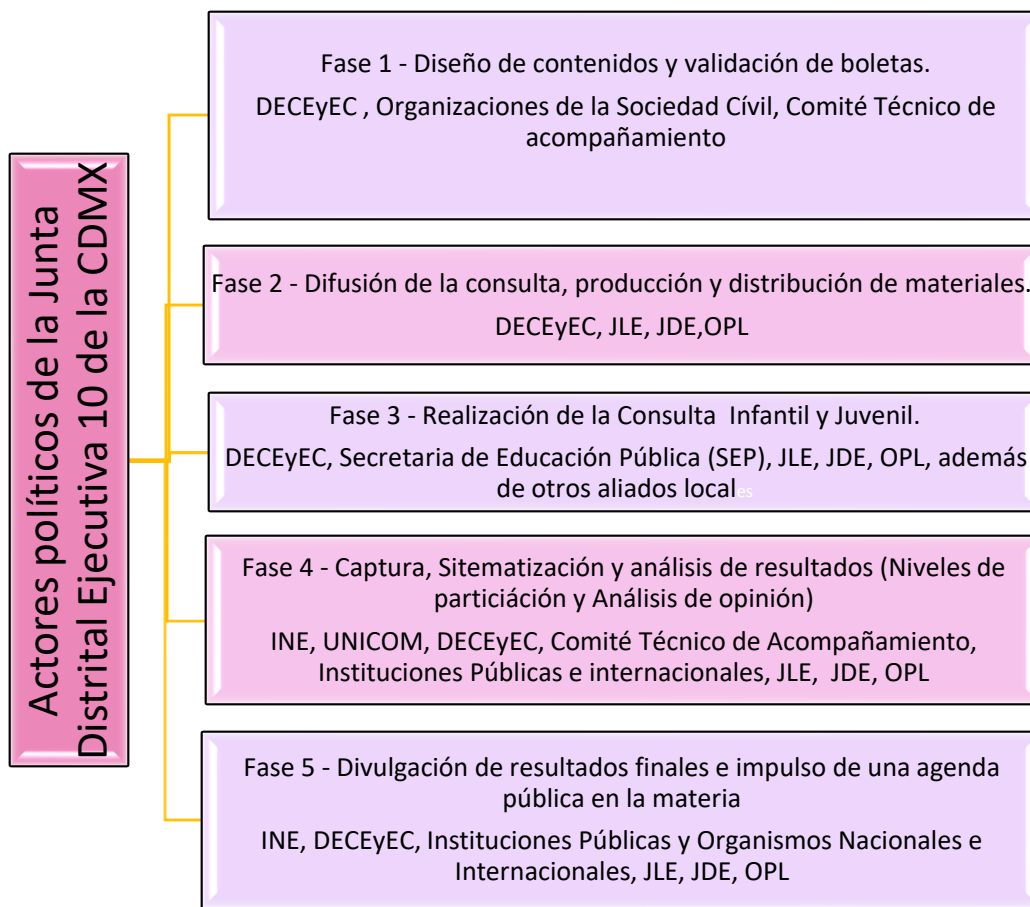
Actores políticos de la Junta Distrital Ejecutiva 10 de la CDMX

Fase 1 - Diseño de contenidos y validación de boletas.

DECEyEC , Organizaciones de la Sociedad Cívil, Comité Técnico de acompañamiento

Fase 2 - Difusión de la consulta, producción y distribución de materiales.

DECEyEC, JLE, JDE,OPL

Fase 3 - Realización de la Consulta Infantil y Juvenil.

DECEyEC, Secretaria de Educación Pública (SEP), JLE, JDE, OPL, además de otros aliados locales

Fase 4 - Captura, Sitematización y análisis de resultados (Niveles de particiáción y Análisis de opinión)

INE, UNICOM, DECEyEC, Comité Técnico de Acompañamiento, Instituciones Públicas e internacionales, JLE, JDE, OPL

Fase 5 - Divulgación de resultados finales e impulso de una agenda pública en la materia

INE, DECEyEC, Instituciones Públicas y Organismos Nacionales e Internacionales, JLE, JDE, OPL